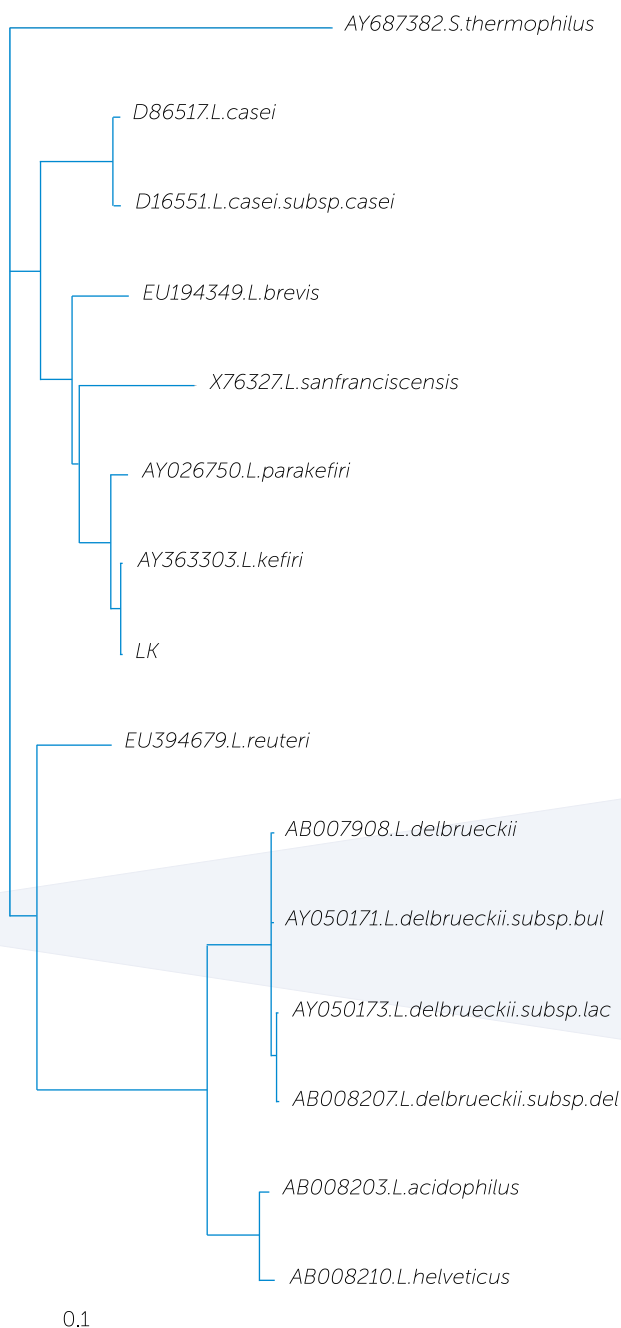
AY687382.S.thermophilus

D86517.L.casei

D16551.L.casei.subsp.casei

EU194349.L.brevis

X76327.L.sanfranciscensis

AY026750.L.parakefiri

AY363303.L.kefiri

LK

EU394679.L.reuteri

AB007908.L.delbrueckii

AY050171.L.delbrueckii.subsp.bul

AY050173.L.delbrueckii.subsp.lac

AB008207.L.delbrueckii.subsp.del

AB008203.L.acidophilus

AB008210.L.helveticus

0.1